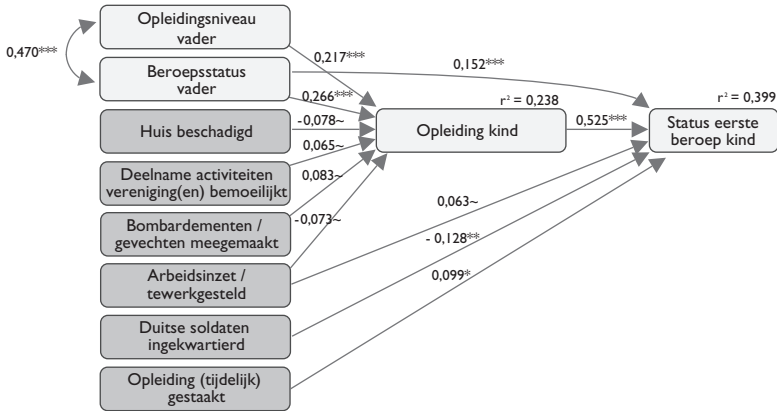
Opleidingsniveau vader

0,470***

Beroepsstatus vader

0,217***

0,152***

0,266***

r² = 0,238

r² = 0,399

Huis beschadigd

-0,078~

Opleiding kind

0,525***

Status eerste beroep kind

0,065~

Deelname activiteiten vereniging(en) bemoeilijkt

0,083~

Bombardementen / gevechten meegemaakt

-0,073~

0,063~

Arbeidsinzet / tewerkgesteld

- 0,128**

0,099*

Duitse soldaten ingekwartierd

Opleiding (tijdelijk) gestaakt